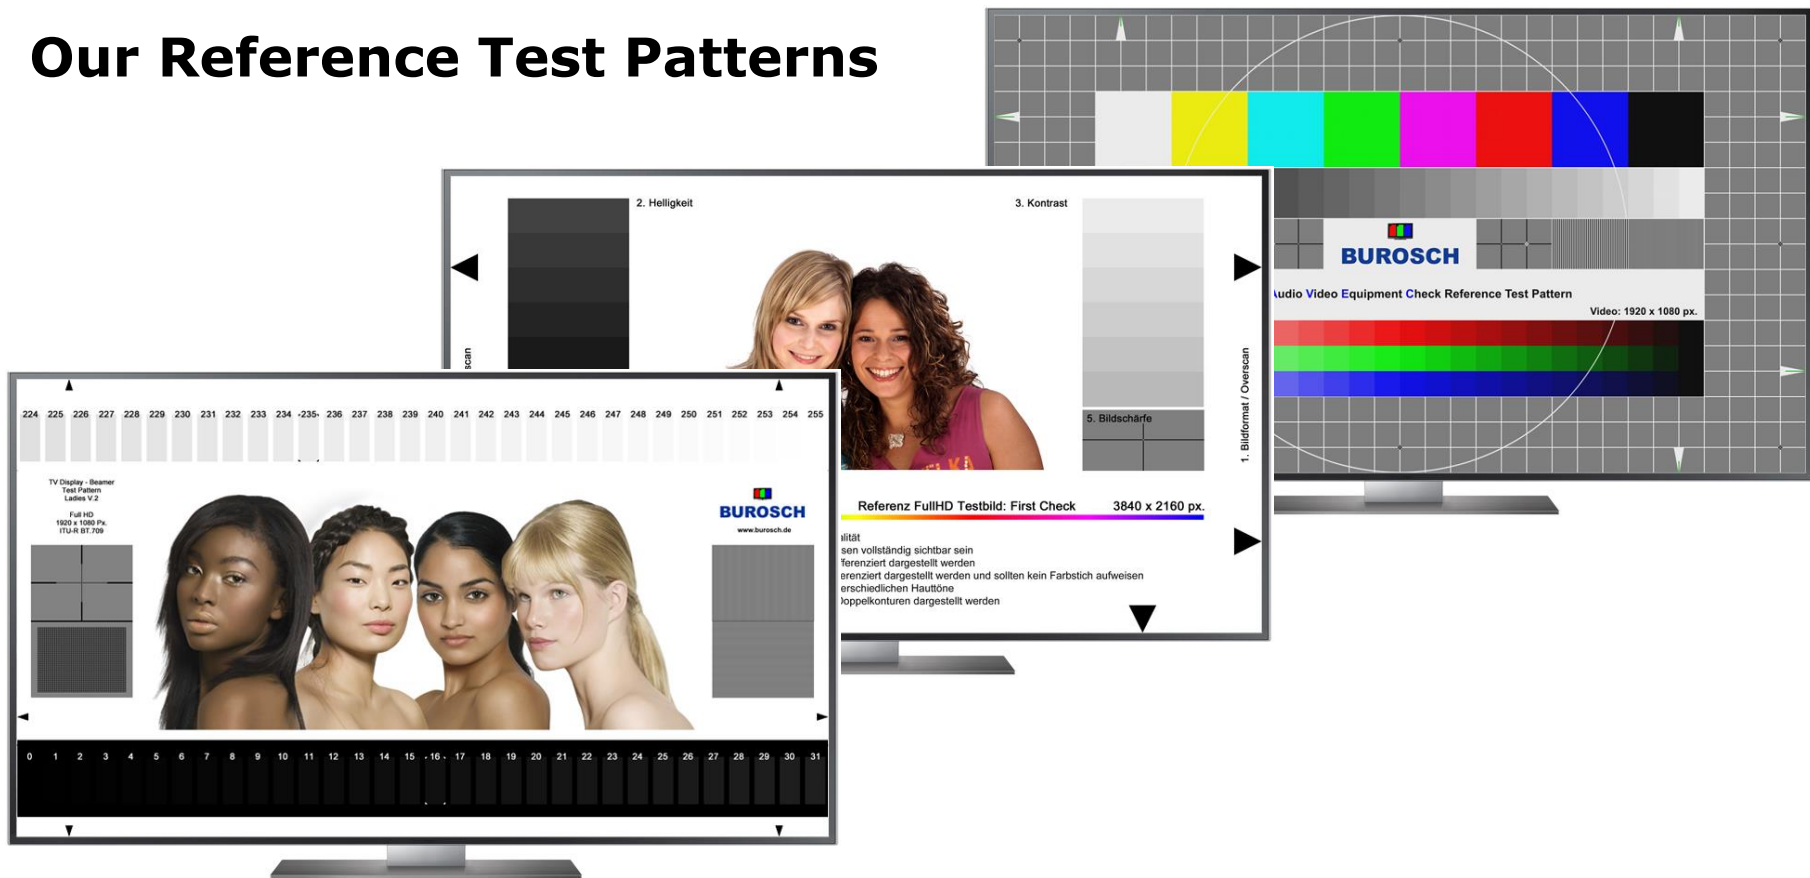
Our Reference Test Patterns

BUROSCH

Audio Video Equipment Check Reference Test Pattern

Video: 1920 x 1080 px.

2. Helligkeit

3. Kontrast

scan

1. Bildformat / Overscan

5. Bildschärfe

Referenz FullHD Testbild: First Check 3840 x 2160 px.

alität
sen vollständig sichtbar sein
ferenziert dargestellt werden
erenziert dargestellt werden und sollten kein Farbstich aufweisen
erschiedlichen Hauttöne
Doppelkonturen dargestellt werden

224 225 226 227 228 229 230 231 232 233 234 -235- 236 237 238 239 240 241 242 243 244 245 246 247 248 249 250 251 252 253 254 255

TV Display - Beamer
Test Pattern
Ladies V.2

Full HD
1920 x 1080 Px.
ITU-R BT.709

BUROSCH
www.burosch.de

0 1 2 3 4 5 6 7 8 9 10 11 12 13 14 15 -16- 17 18 19 20 21 22 23 24 25 26 27 28 29 30 31